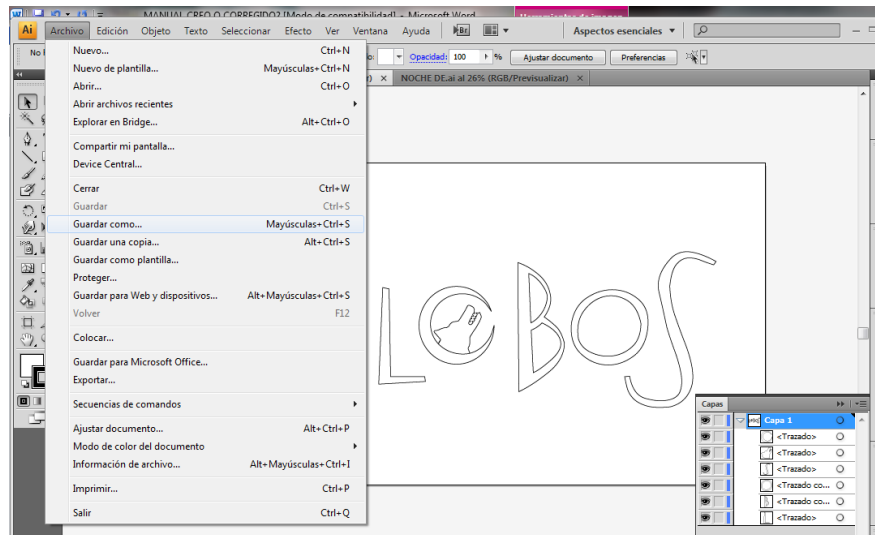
MANUAL CREO O CORREGIDO2 [Modo de compatibilidad] - Microsoft Word

Ai Archivo Edición Objeto Texto Seleccionar Efecto Ver Ventana Ayuda Br Aspectos esenciales

No Opacidad: 100 % Ajustar documento Preferencias

NOCHE DE.ai al 26% (RGB/Previsualizar)

Nuevo... Ctrl+N
Nuevo de plantilla... Mayúsculas+Ctrl+N
Abrir... Ctrl+O
Abrir archivos recientes
Explorar en Bridge... Alt+Ctrl+O
Compartir mi pantalla...
Device Central...
Cerrar Ctrl+W
Guardar Ctrl+S
Guardar como... Mayúsculas+Ctrl+S
Guardar una copia... Alt+Ctrl+S
Guardar como plantilla...
Proteger...
Guardar para Web y dispositivos... Alt+Mayúsculas+Ctrl+S
Volver F12
Colocar...
Guardar para Microsoft Office...
Exportar...
Secuencias de comandos
Ajustar documento... Alt+Ctrl+P
Modo de color del documento
Información de archivo... Alt+Mayúsculas+Ctrl+I
Imprimir... Ctrl+P
Salir Ctrl+Q

LOBOS

Capas
Capa 1
<Trazado>
<Trazado>
<Trazado>
<Trazado co...
<Trazado co...
<Trazado>